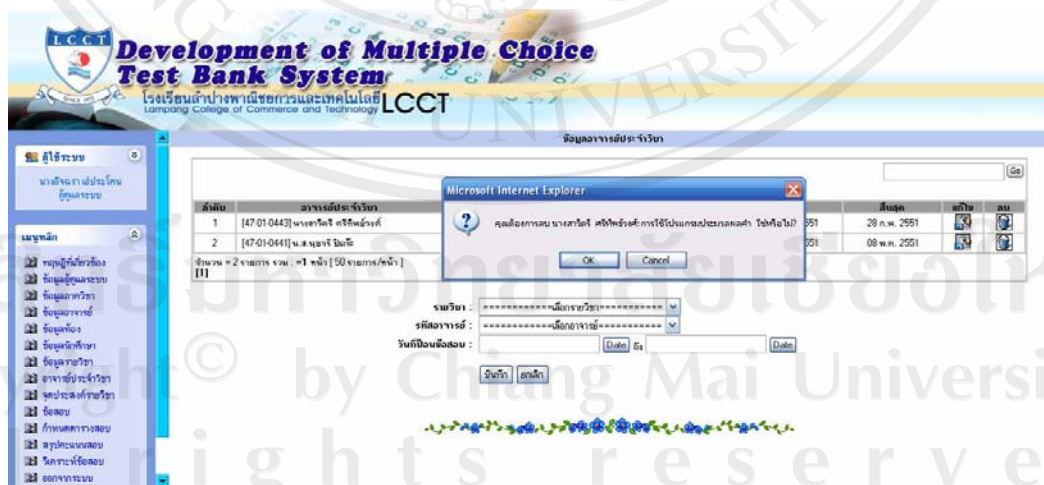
LCCT

Development of Multiple Choice Test Bank System

โรงเรียนลำปางพาณิชยการและเทคโนโลยี LCCT

Lampang College of Commerce and Technology

ผู้ใช้ระบบ

นางจินตนา เปประโคน ผู้ดูแลระบบ

เมนูหลัก

หลักสูตร/ศึกษาเรื่อง

ข้อมูลผู้ดูแลระบบ

ข้อมูลภาควิชา

ข้อมูลอาจารย์

ข้อมูลห้อง

ข้อมูลนักศึกษา

ข้อมูลรายวิชา

อาจารย์ประจำวิชา

จุดประสงค์รายวิชา

ข้อสอบ

กำหนดตารางสอบ

สรุปคะแนนสอบ

วิเคราะห์ข้อสอบ

ออกจากระบบ

ข้อมูลอาจารย์ประจำวิชา

Go

| ลำดับ | อาจารย์ประจำวิชา | | สิ้นสุด | แก้ไข | ลบ |
|---|---|---|---|---|---|
| 1 | [47-01-0443] นางสาวิตรี ศรีธิพย์วงศ์ | 551 | 28 ก.พ. 2551 | | |
| 2 | [47-01-0441] น.ส.นุชจรี มีมณี | 551 | 08 พ.ค. 2551 | | |

จำนวน = 2 รายการ รวม : =1 หน้า [ 50 รายการ/หน้า ]
[1]

Microsoft Internet Explorer

คุณต้องการลบ นางสาวิตรี ศรีธิพย์วงศ์ การใช้โปรแกรมประมวลผลคำ ใช่หรือไม่?

OK Cancel

รายวิชา : =============เลือกรายวิชา============

รหัสอาจารย์ : ============เลือกอาจารย์============

วันที่ป้อนข้อสอบ : Date ถึง Date

บันทึก ยกเลิก

ลิขสิทธิ์มหาวิทยาลัยเชียงใหม่
Copyright © by Chiang Mai University
All rights reserved